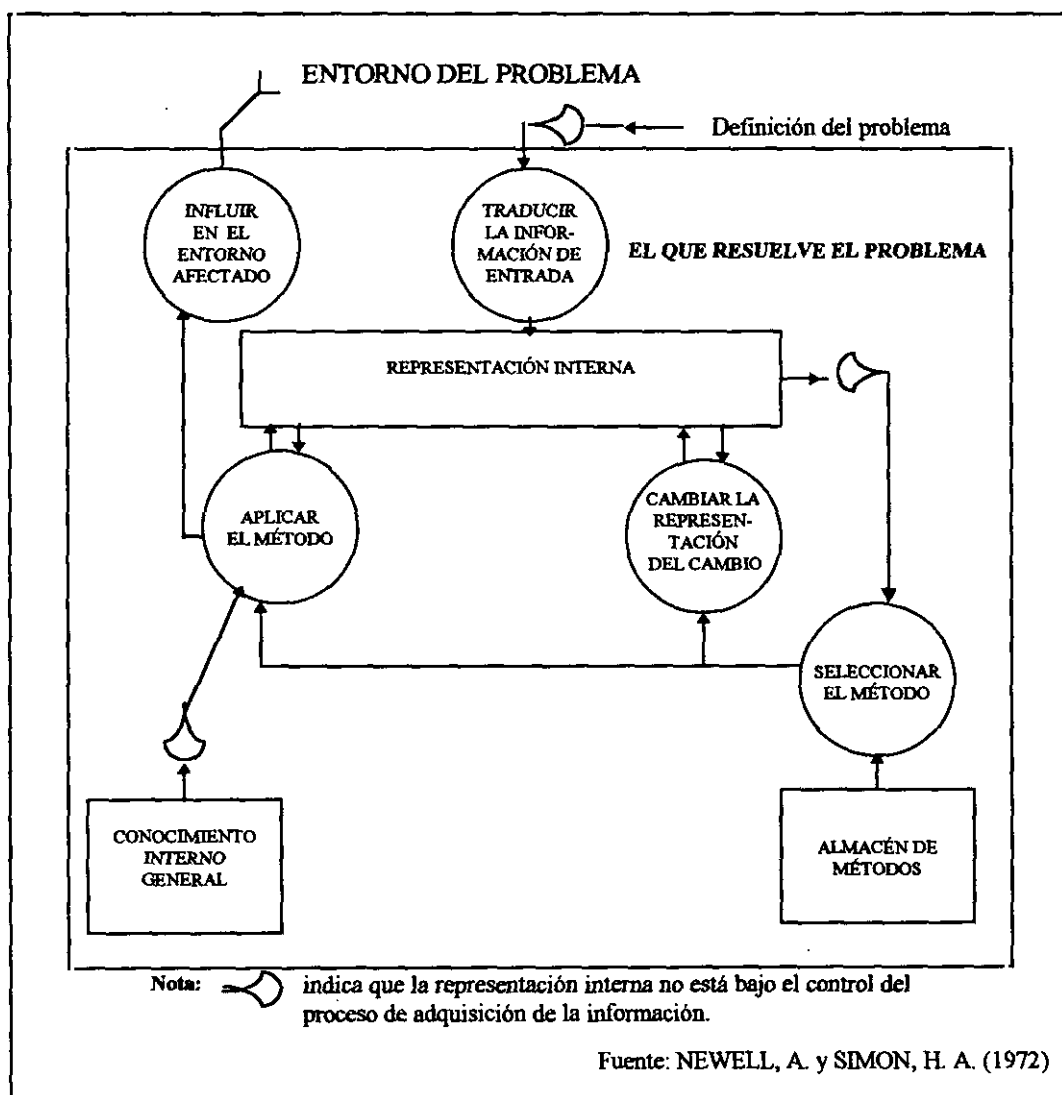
ENTORNO DEL PROBLEMA

Definición del problema

INFLUIR EN EL ENTORNO AFECTADO

TRADUCIR LA INFORMACIÓN DE ENTRADA

EL QUE RESUELVE EL PROBLEMA

REPRESENTACIÓN INTERNA

APLICAR EL MÉTODO

CAMBIAR LA REPRESENTACIÓN DEL CAMBIO

SELECCIONAR EL MÉTODO

CONOCIMIENTO INTERNO GENERAL

ALMACÉN DE MÉTODOS

Nota: indica que la representación interna no está bajo el control del proceso de adquisición de la información.

Fuente: NEWELL, A. y SIMON, H. A. (1972)